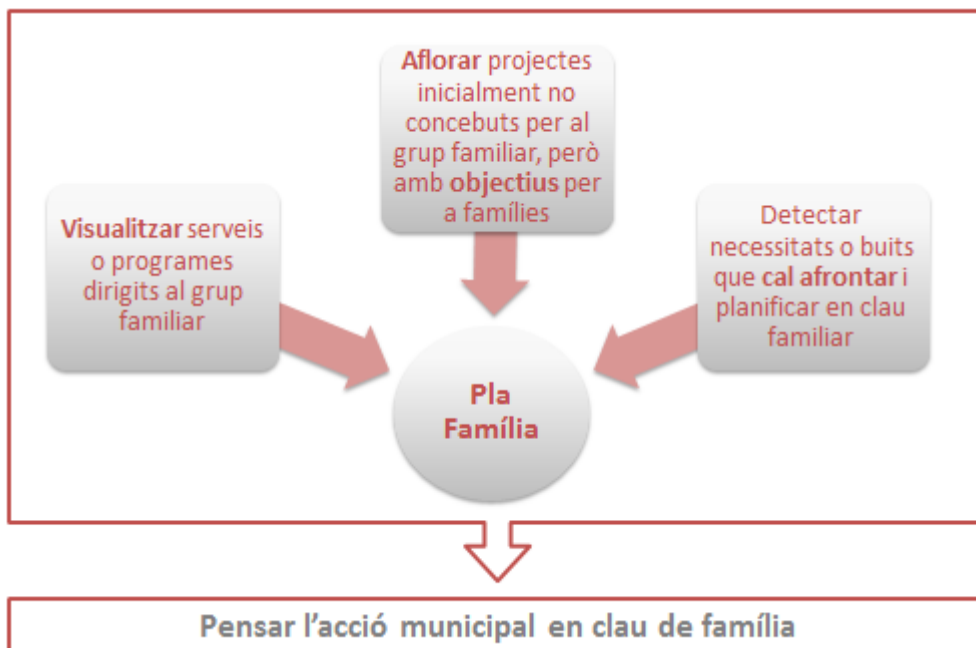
Aflorar projectes inicialment no concebuts per al grup familiar, però amb objectius per a famílies

Visualitzar serveis o programes dirigits al grup familiar

Detectar necessitats o buits que cal afrontar i planificar en clau familiar

Pla Família

Pensar l'acció municipal en clau de família